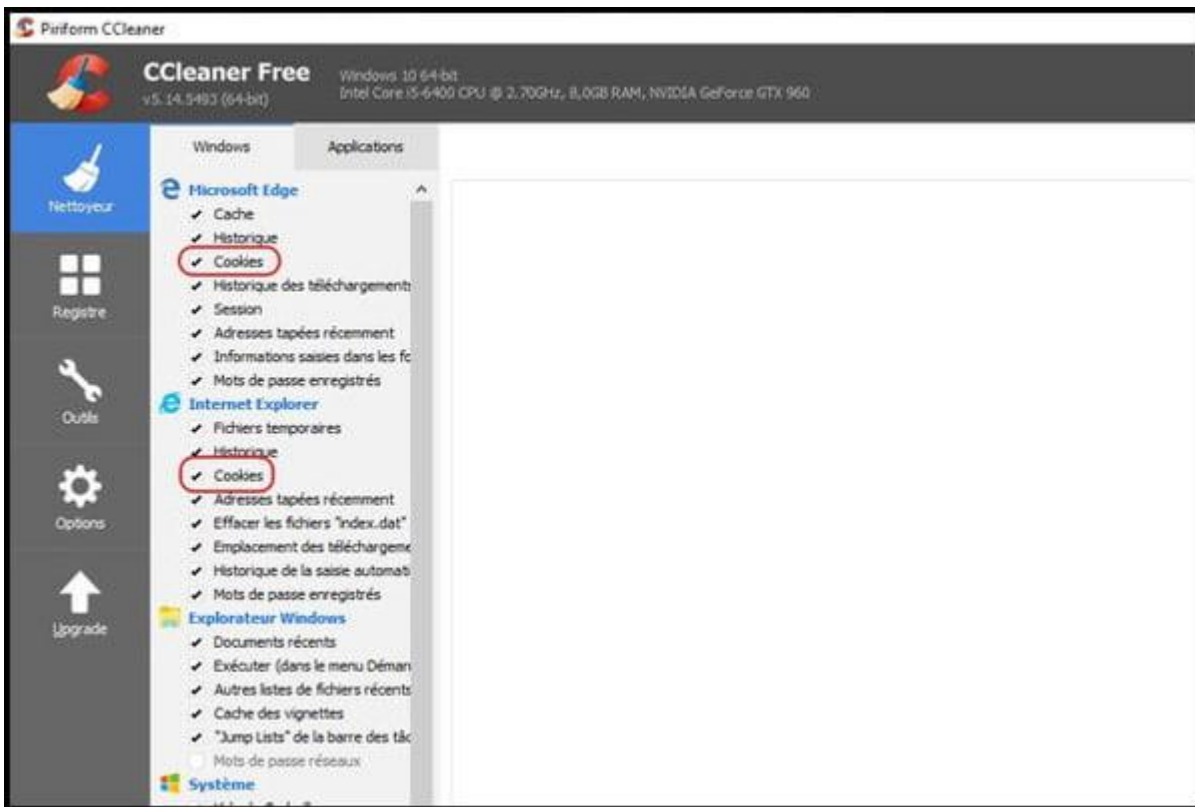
Piriform CCleaner

CCleaner Free
v5.14.5493 (64-bit)
Windows 10 64-bit
Intel Core i5-6400 CPU @ 2.70GHz, 8,0GB RAM, NVIDIA GeForce GTX 960

Nettoyeur
Registre
Outils
Options
Upgrade

Windows
Applications

Microsoft Edge
Cache
Historique
Cookies
Historique des téléchargements
Session
Adresses tapées récemment
Informations saisies dans les fc
Mots de passe enregistrés
Internet Explorer
Fichiers temporaires
Historique
Cookies
Adresses tapées récemment
Effacer les fichiers "index.dat"
Emplacement des téléchargeme
Historique de la saisie automati
Mots de passe enregistrés
Explorateur Windows
Documents récents
Exécuter (dans le menu Démar
Autres listes de fichiers récents
Cache des vignettes
"Jump Lists" de la barre des tâc
Mots de passe réseaux
Système
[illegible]